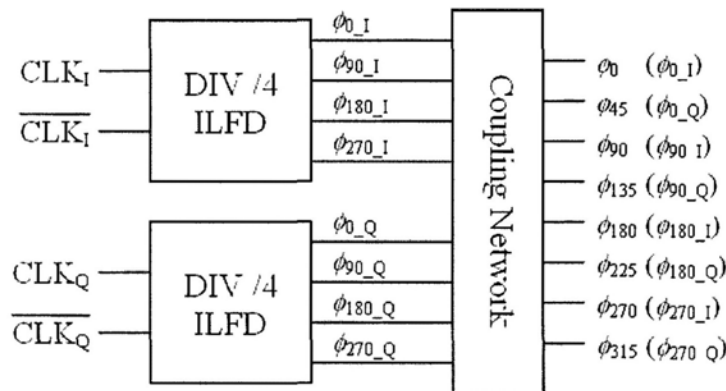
$CLK_I$
$\overline{CLK_I}$
DIV /4
ILFD
$\phi_{0\_I}$
$\phi_{90\_I}$
$\phi_{180\_I}$
$\phi_{270\_I}$

$CLK_Q$
$\overline{CLK_Q}$
DIV /4
ILFD
$\phi_{0\_Q}$
$\phi_{90\_Q}$
$\phi_{180\_Q}$
$\phi_{270\_Q}$

Coupling Network

$\phi_0$ $(\phi_{0\_I})$
$\phi_{45}$ $(\phi_{0\_Q})$
$\phi_{90}$ $(\phi_{90\_I})$
$\phi_{135}$ $(\phi_{90\_Q})$
$\phi_{180}$ $(\phi_{180\_I})$
$\phi_{225}$ $(\phi_{180\_Q})$
$\phi_{270}$ $(\phi_{270\_I})$
$\phi_{315}$ $(\phi_{270\_Q})$